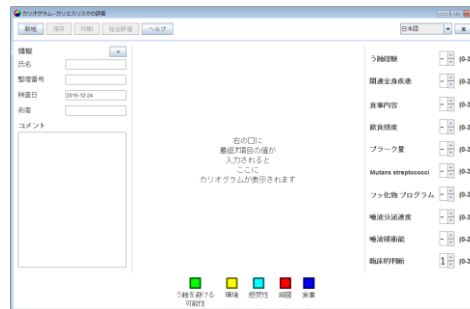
カリオグラム - カリエスリスクの評価

新規　保存　印刷　総合評価　ヘルプ

日本語

情報
氏名
整理番号
検査日 2015-12-24
術者
コメント

右の□に
最低7項目の値が
入力されると
ここに
カリオグラムが表示されます

う蝕経験 - (0-3
関連全身疾患 - (0-3
食事内容 - (0-3
飲食頻度 - (0-3
プラーク量 - (0-3
Mutans streptococci - (0-3
フッ化物プログラム - (0-3
唾液分泌速度 - (0-3
唾液緩衝能 - (0-3
臨床的判断 1 (0-3

う蝕を避ける可能性　環境　感受性　細菌　食事